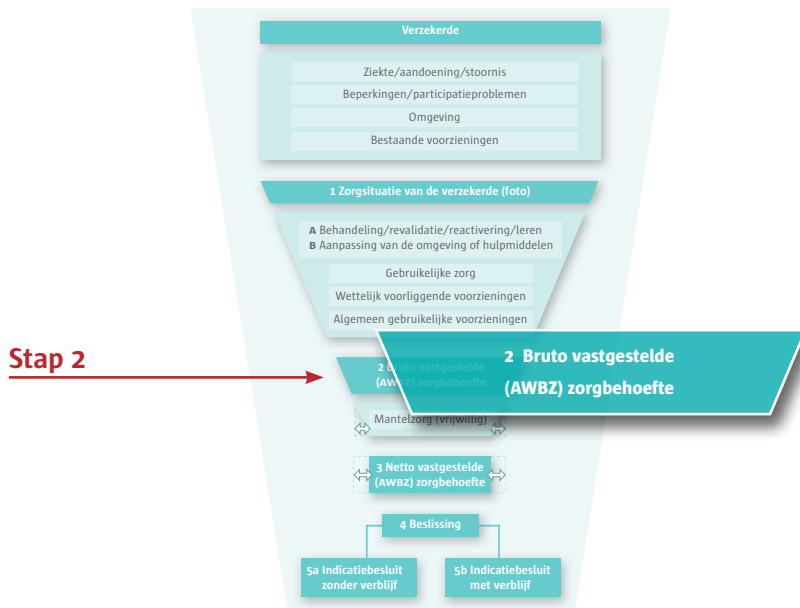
Verzekerde

Ziekte/aandoening/stoornis

Beperkingen/participatieproblemen

Omgeving

Bestaande voorzieningen

1 Zorgsituatie van de verzekerde (foto)

A Behandeling/revalidatie/reactivering/leren
B Aanpassing van de omgeving of hulpmiddelen

Gebruikelijke zorg

Wettelijk voorliggende voorzieningen

Algemeen gebruikelijke voorzieningen

Stap 2

2 Bruto vastgestelde (AWBZ) zorgbehoefte

2 Bruto vastgestelde (AWBZ) zorgbehoefte

Mantelzorg (vrijwillig)

3 Netto vastgestelde (AWBZ) zorgbehoefte

4 Beslissing

5a Indicatiebesluit zonder verblijf

5b Indicatiebesluit met verblijf